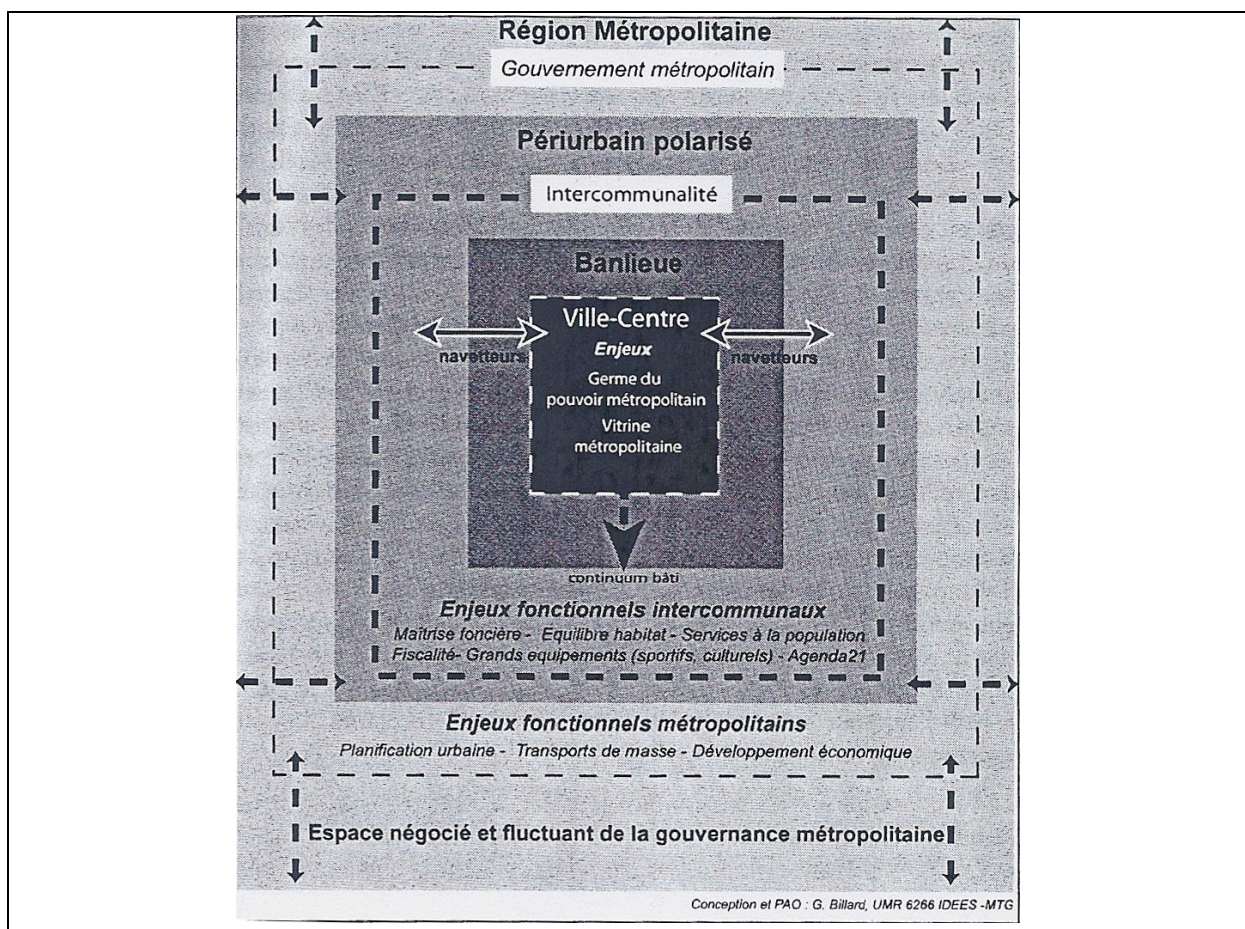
Région Métropolitaine

Gouvernement métropolitain

Périurbain polarisé

Intercommunalité

Banlieue

Ville-Centre

Enjeux

Germe du pouvoir métropolitain

Vitrine métropolitaine

navetteurs

navetteurs

continuum bâti

Enjeux fonctionnels intercommunaux

Maîtrise foncière - Equilibre habitat - Services à la population

Fiscalité- Grands equipements (sportifs, culturels) - Agenda21

Enjeux fonctionnels métropolitains

Planification urbaine - Transports de masse - Développement économique

Espace négocié et fluctuant de la gouvernance métropolitaine

Conception et PAO : G. Billard, UMR 6266 IDEES -MTG